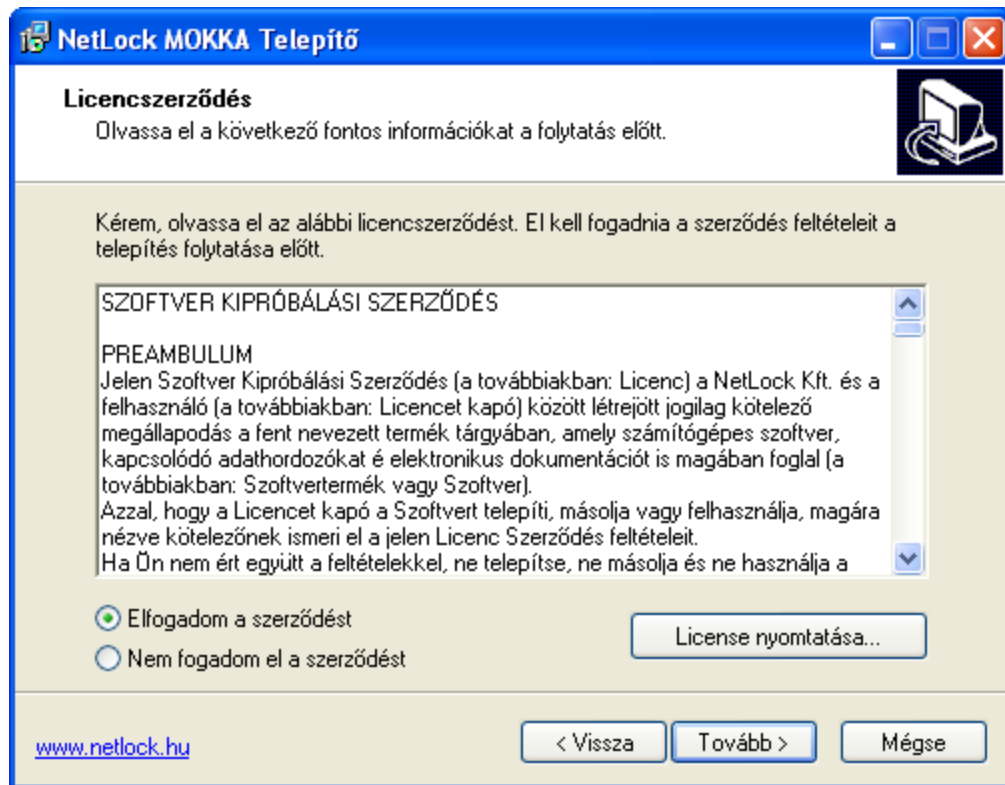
NetLock MOKKA Telepítő

Licencszerződés
Olvassa el a következő fontos információkat a folytatás előtt.

Kérem, olvassa el az alábbi licencszerződést. El kell fogadnia a szerződés feltételeit a telepítés folytatása előtt.

SZOFTVER KIPRÓBÁLÁSI SZERZŐDÉS

PREAMBULUM
Jelen Szoftver Kipróbálási Szerződés (a továbbiakban: Licenc) a NetLock Kft. és a felhasználó (a továbbiakban: Licencet kapó) között létrejött jogilag kötelező megállapodás a fent nevezett termék tárgyában, amely számítógépes szoftver, kapcsolódó adathordozókat é elektronikus dokumentációt is magában foglal (a továbbiakban: Szoftvertermék vagy Szoftver).
Azzal, hogy a Licencet kapó a Szoftvert telepíti, másolja vagy felhasználja, magára nézve kötelezőnek ismeri el a jelen Licenc Szerződés feltételeit.
Ha Ön nem ért együtt a feltételekkel, ne telepítse, ne másolja és ne használja a

Elfogadom a szerződést
Nem fogadom el a szerződést

License nyomtatása...

www.netlock.hu

< Vissza
Tovább >
Mégse